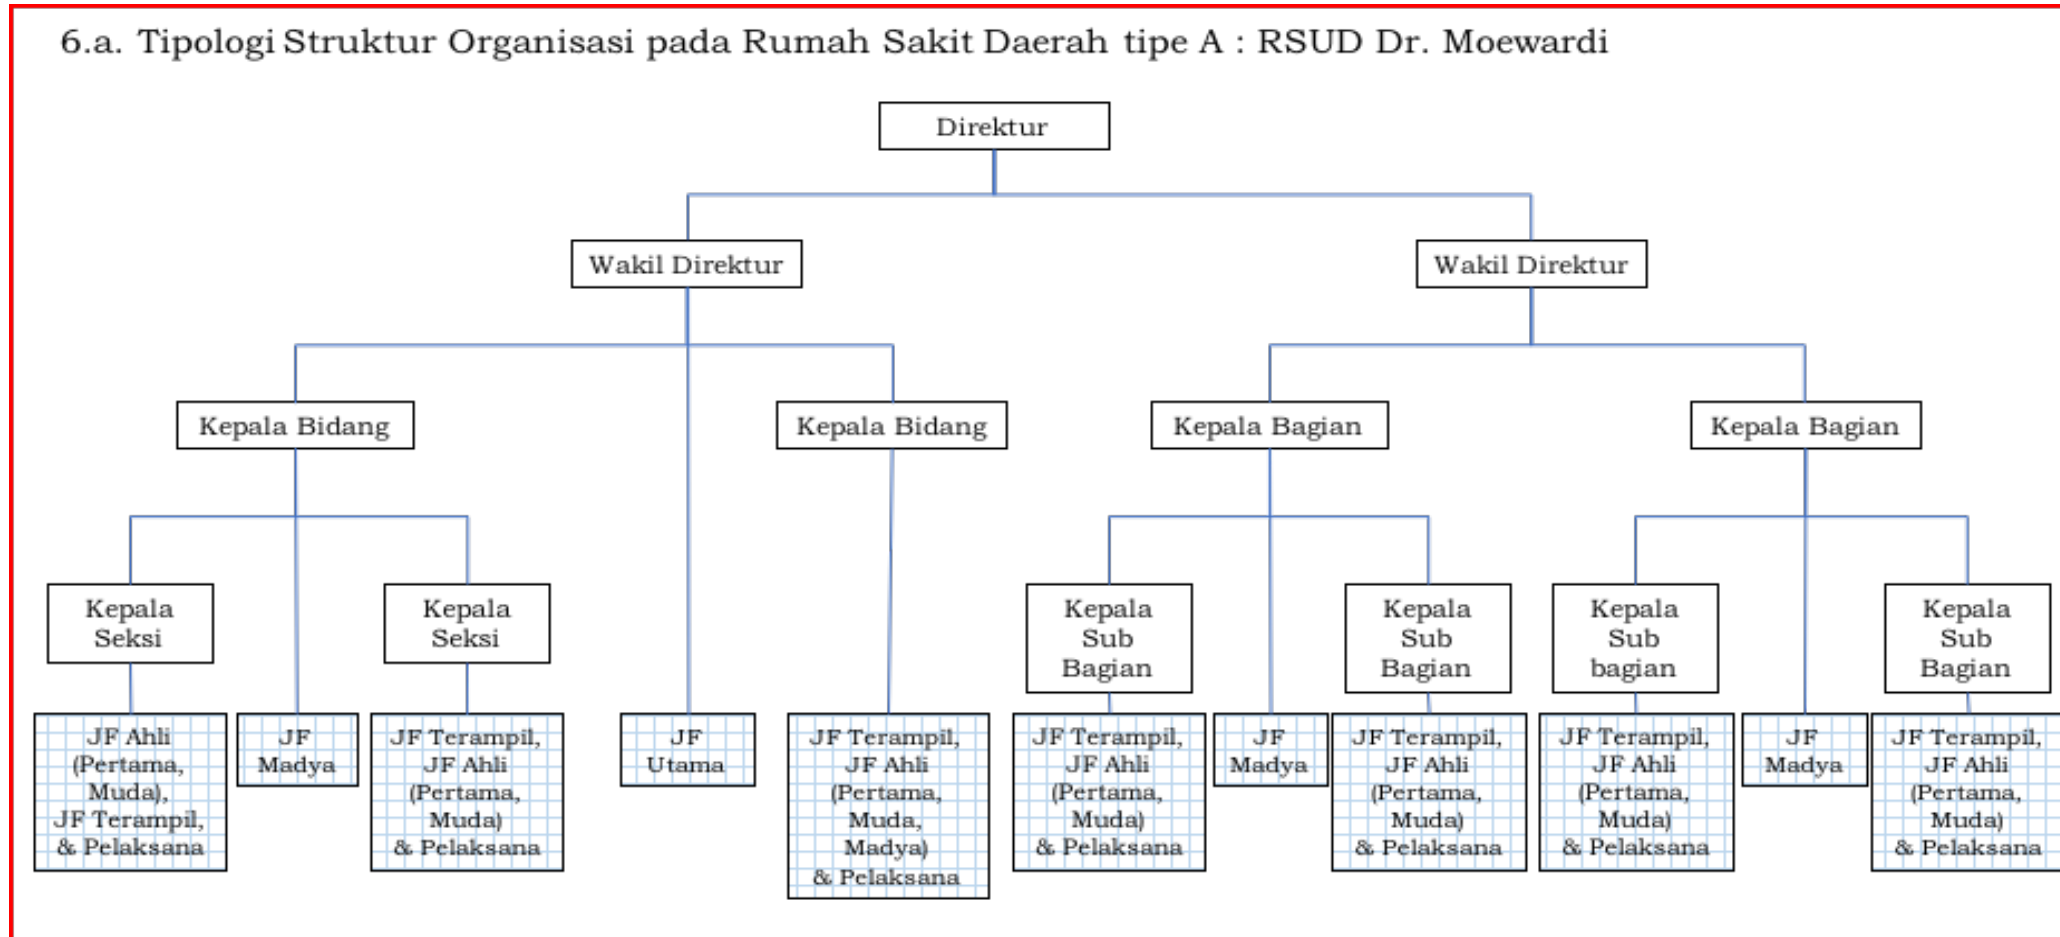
6.a. Tipologi Struktur Organisasi pada Rumah Sakit Daerah tipe A : RSUD Dr. Moewardi

Direktur

Wakil Direktur

Wakil Direktur

Kepala Bidang

Kepala Bidang

Kepala Bagian

Kepala Bagian

Kepala Seksi

Kepala Seksi

Kepala Sub Bagian

Kepala Sub Bagian

Kepala Sub bagian

Kepala Sub Bagian

JF Ahli (Pertama, Muda), JF Terampil, & Pelaksana

JF Madya

JF Terampil, JF Ahli (Pertama, Muda) & Pelaksana

JF Utama

JF Terampil, JF Ahli (Pertama, Muda, Madya) & Pelaksana

JF Terampil, JF Ahli (Pertama, Muda) & Pelaksana

JF Madya

JF Terampil, JF Ahli (Pertama, Muda) & Pelaksana

JF Terampil, JF Ahli (Pertama, Muda) & Pelaksana

JF Madya

JF Terampil, JF Ahli (Pertama, Muda) & Pelaksana